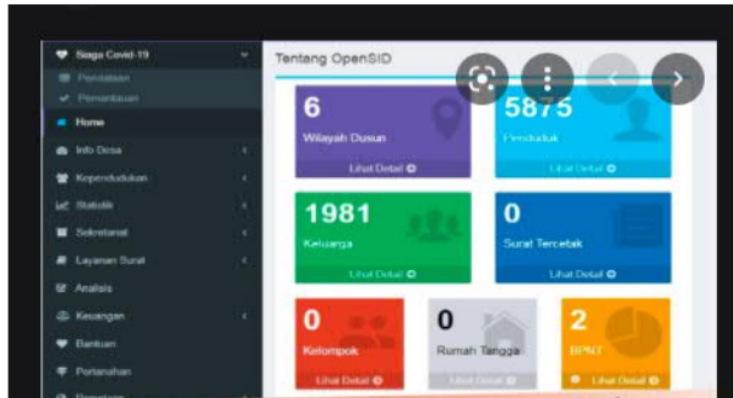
Siaga Covid-19
Pendataan
Pemantauan
Home
Info Desa
Kependudukan
Statistik
Sekretariat
Layanan Surat
Analisis
Keuangan
Bantuan
Pertanahan
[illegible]

Tentang OpenSID

6
Wilayah Dusun
Lihat Detail

5875
Penduduk
Lihat Detail

1981
Keluarga
Lihat Detail

0
Surat Tercetak
Lihat Detail

0
Kelompok
Lihat Detail

0
Rumah Tangga
Lihat Detail

2
BPNT
Lihat Detail